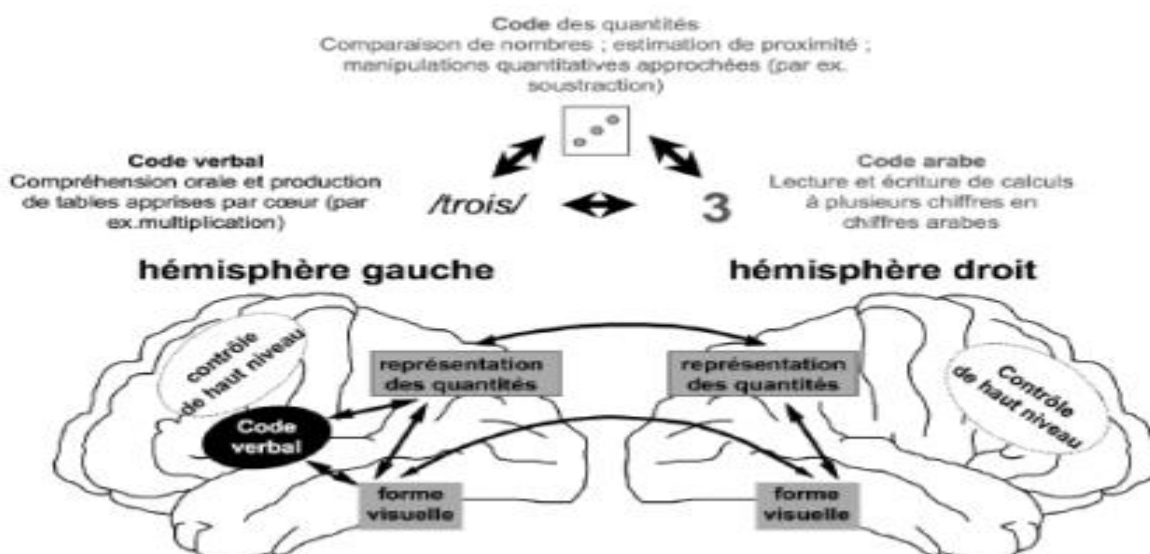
Code des quantités
Comparaison de nombres ; estimation de proximité ; manipulations quantitatives approchées (par ex. soustraction)

Code verbal
Compréhension orale et production de tables apprises par cœur (par ex.multiplication)

/trois/

3

Code arabe
Lecture et écriture de calculs à plusieurs chiffres en chiffres arabes

hémisphère gauche

hémisphère droit

contrôle de haut niveau

représentation des quantités

Code verbal

forme visuelle

représentation des quantités

Contrôle de haut niveau

forme visuelle